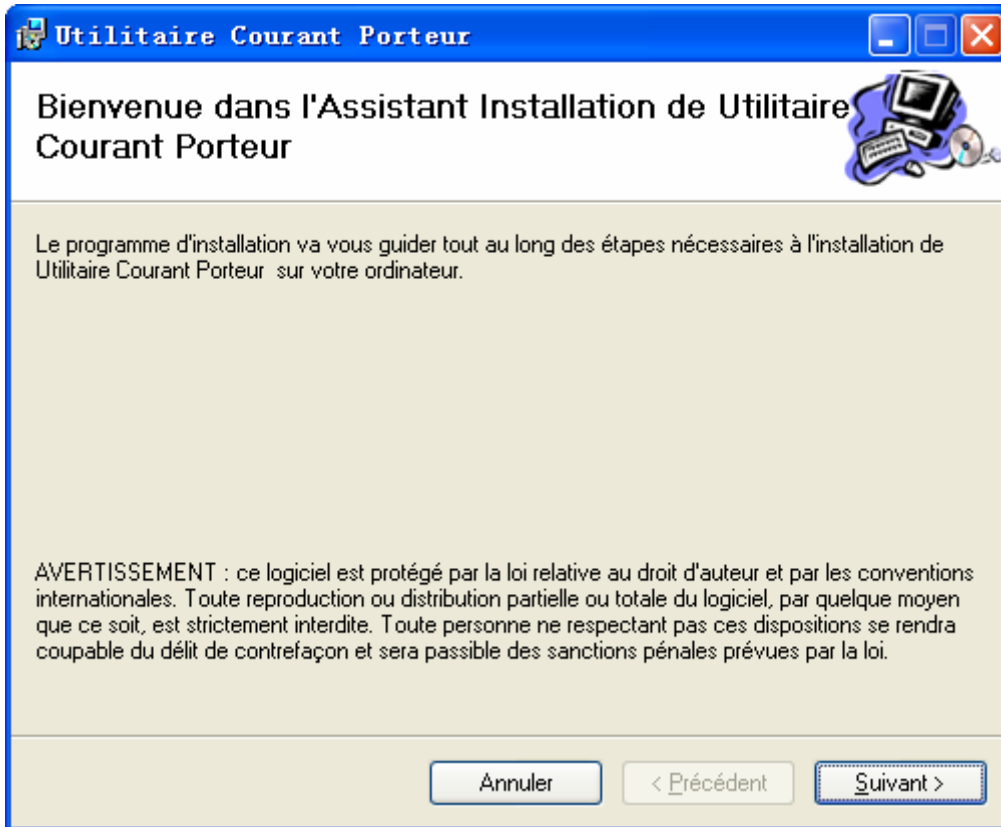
Utilitaire Courant Porteur

Bienvenue dans l'Assistant Installation de Utilitaire Courant Porteur

Le programme d'installation va vous guider tout au long des étapes nécessaires à l'installation de Utilitaire Courant Porteur sur votre ordinateur.

AVERTISSEMENT : ce logiciel est protégé par la loi relative au droit d'auteur et par les conventions internationales. Toute reproduction ou distribution partielle ou totale du logiciel, par quelque moyen que ce soit, est strictement interdite. Toute personne ne respectant pas ces dispositions se rendra coupable du délit de contrefaçon et sera passible des sanctions pénales prévues par la loi.

Annuler
< Précédent
Suivant >